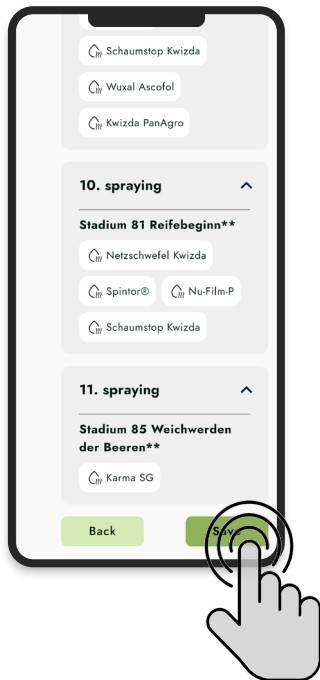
Schaumstop Kwizda

Wuxal Ascofol

Kwizda PanAgro

10. spraying

Stadium 81 Reifebeginn**

Netzschwefel Kwizda

Spintor®

Nu-Film-P

Schaumstop Kwizda

11. spraying

Stadium 85 Weichwerden der Beeren**

Karma SG

Back

Sa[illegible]